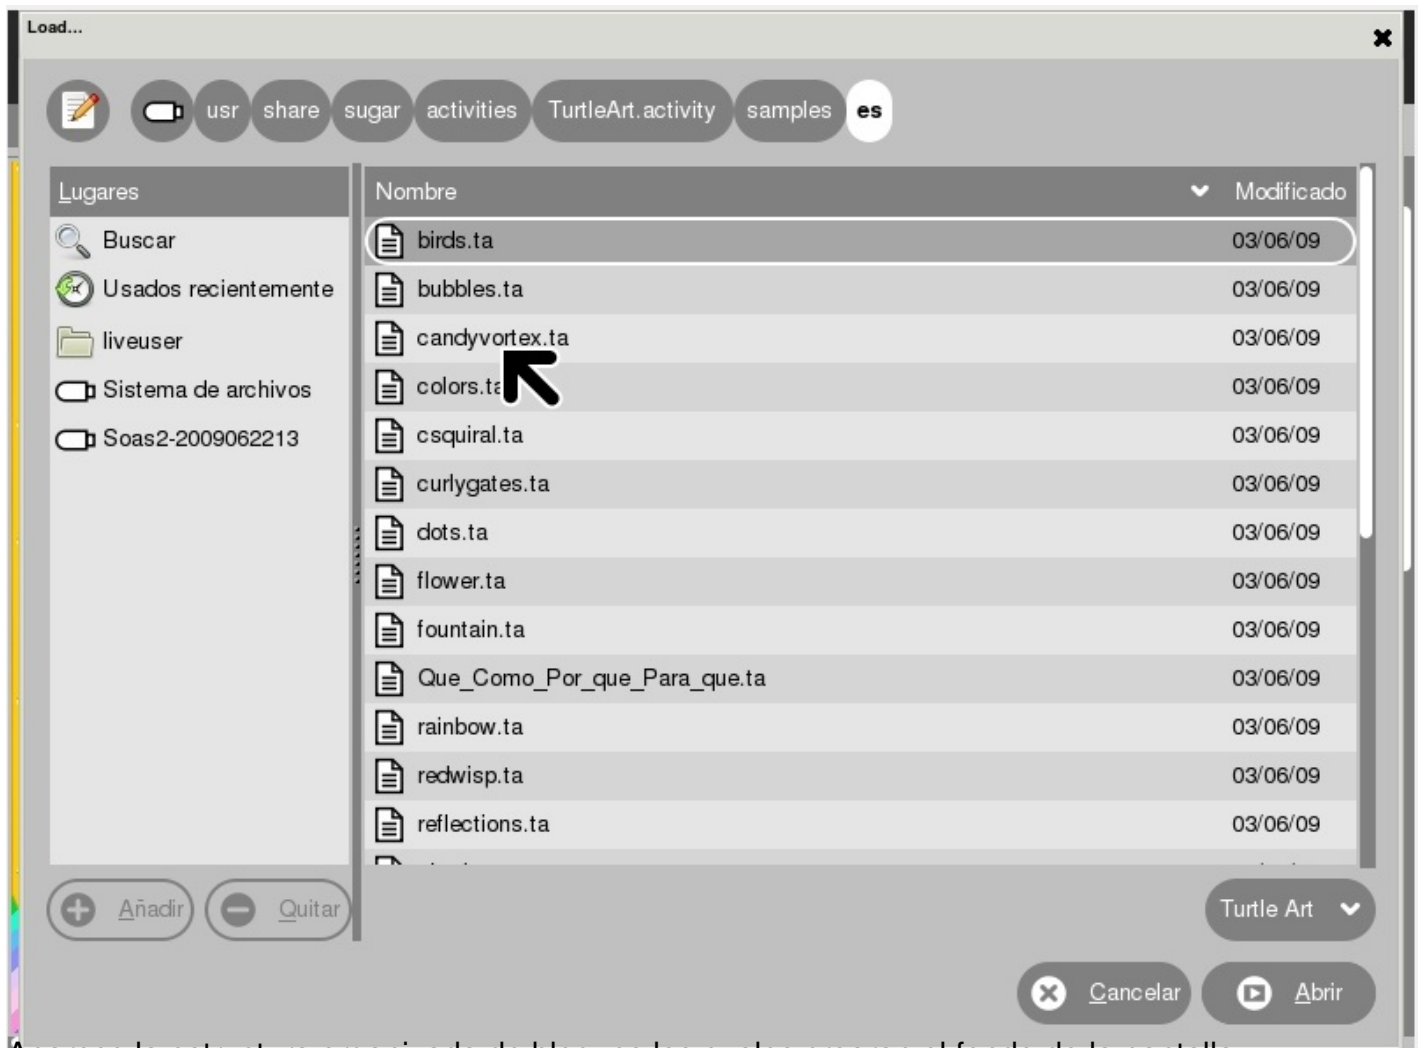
Load...

usr share sugar activities TurtleArt.activity samples es

Lugares
Buscar
Usados recientemente
liveuser
Sistema de archivos
Soas2-2009062213

| Nombre | Modificado |
|---|---|
| birds.ta | 03/06/09 |
| bubbles.ta | 03/06/09 |
| candyvortex.ta | 03/06/09 |
| colors.ta | 03/06/09 |
| csquiral.ta | 03/06/09 |
| curlygates.ta | 03/06/09 |
| dots.ta | 03/06/09 |
| flower.ta | 03/06/09 |
| fountain.ta | 03/06/09 |
| Que_Como_Por_que_Para_que.ta | 03/06/09 |
| rainbow.ta | 03/06/09 |
| redwisp.ta | 03/06/09 |
| reflections.ta | 03/06/09 |

Añadir Quitar

Turtle Art

Cancelar Abrir

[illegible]